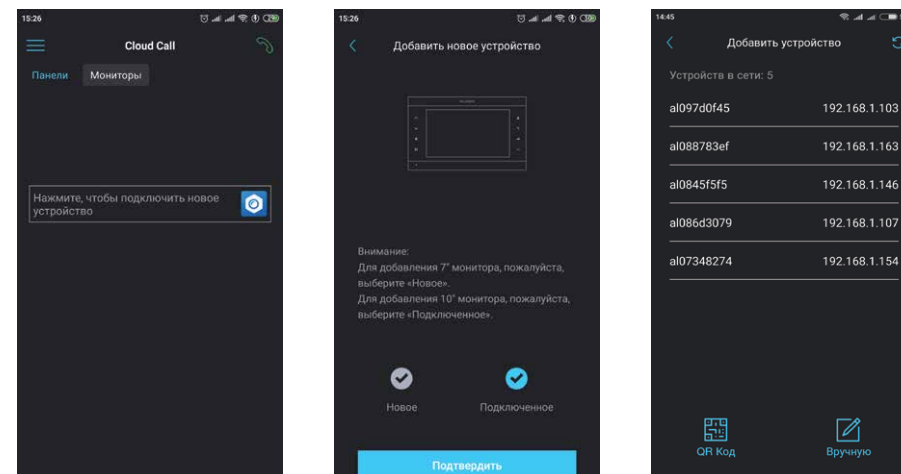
15:26

Cloud Call

Панели Мониторы

Нажмите, чтобы подключить новое устройство

15:26

Добавить новое устройство

Внимание:
Для добавления 7" монитора, пожалуйста, выберите «Новое».
Для добавления 10" монитора, пожалуйста, выберите «Подключенное».

Новое Подключенное

Подтвердить

14:45

Добавить устройство

Устройств в сети: 5

| | |
|---|---|
| al097d0f45 | 192.168.1.103 |
| al088783ef | 192.168.1.163 |
| al0845f5f5 | 192.168.1.146 |
| al086d3079 | 192.168.1.107 |
| al07348274 | 192.168.1.154 |

QR Код Вручную